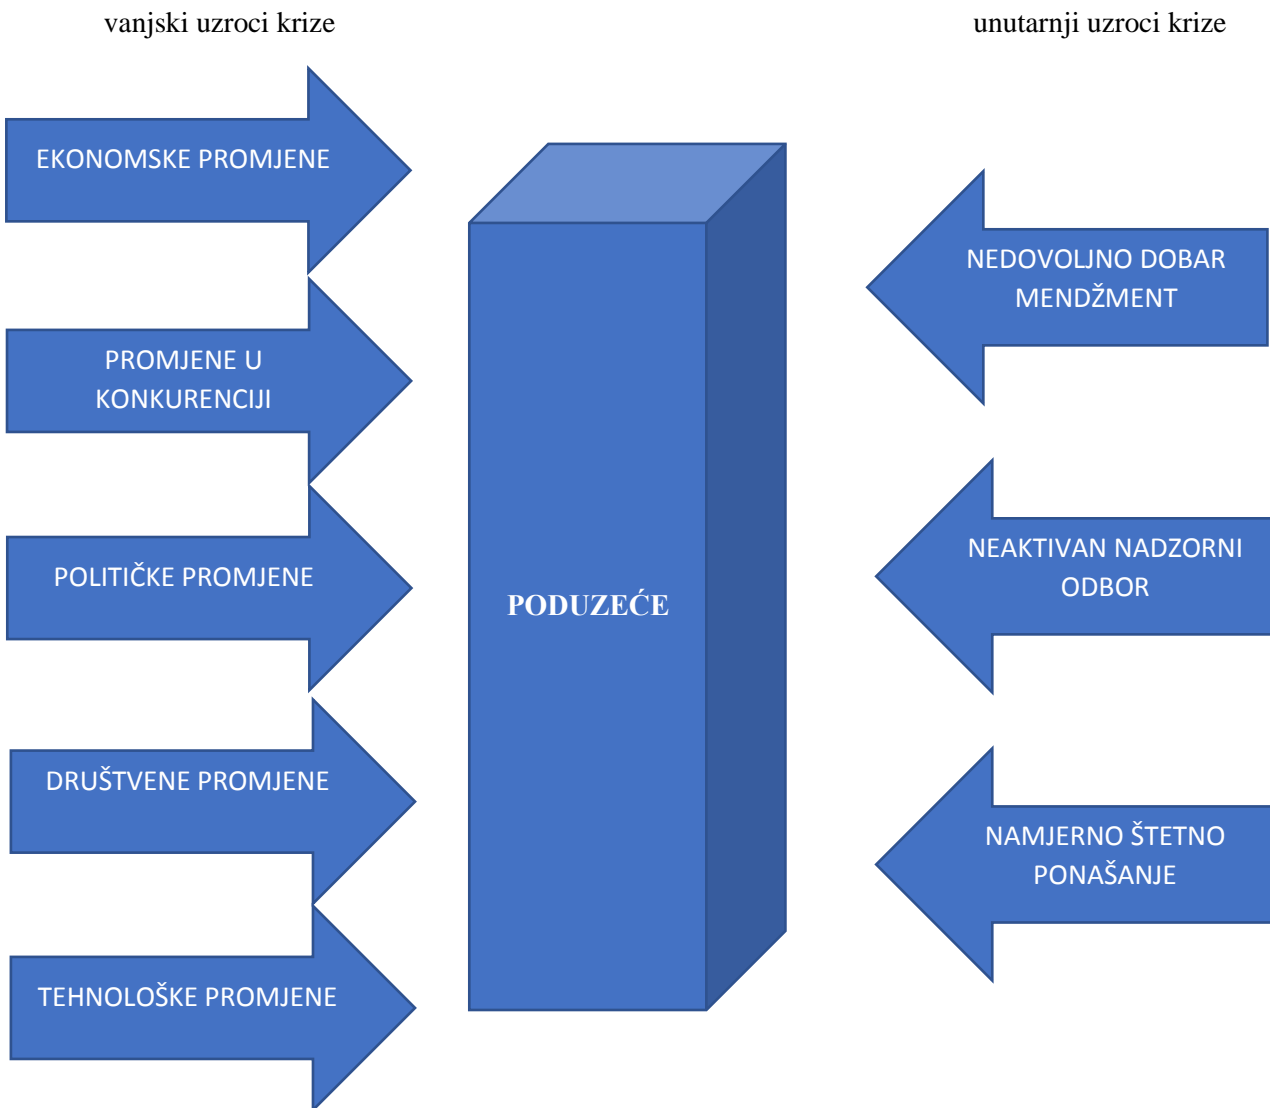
vanjski uzroci krize

unutarnji uzroci krize

EKONOMSKE PROMJENE

PROMJENE U KONKURENCIJI

POLITIČKE PROMJENE

DRUŠTVENE PROMJENE

TEHNOLOŠKE PROMJENE

PODUZEĆE

NEDOVOLJNO DOBAR MENDŽMENT

NEAKTIVAN NADZORNI ODBOR

NAMJERNO ŠTETNO PONAŠANJE